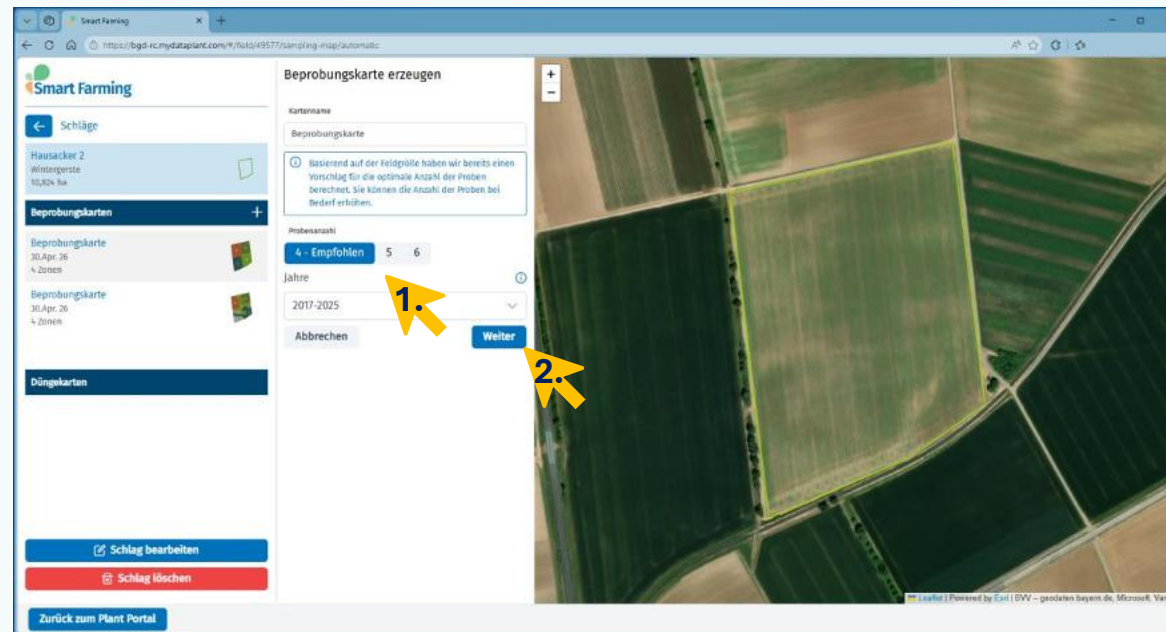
Smart Farming ×
https://bgd-rc.mydataplant.com/#/fields/49577/sampling-map/automatic

Smart Farming

Schläge

Hausacker 2
Wintergerste
10,824 ha

Beprobungskarten +

Beprobungskarte
30.Apr. 26
4 Zonen

Beprobungskarte
30.Apr. 26
4 Zonen

Düngekarten

Schlag bearbeiten

Schlag löschen

Zurück zum Plant Portal

Beprobungskarte erzeugen

Kartenname
Beprobungskarte

Basierend auf der Feldgröße haben wir bereits einen Vorschlag für die optimale Anzahl der Proben berechnet. Sie können die Anzahl der Proben bei Bedarf erhöhen.

Probenanzahl
4 - Empfohlen 5 6

Jahre
2017-2025

Abbrechen Weiter

1.
2.

+
−

Leaflet | Powered by Esri | BVV – geodaten bayern.de, Microsoft, Var